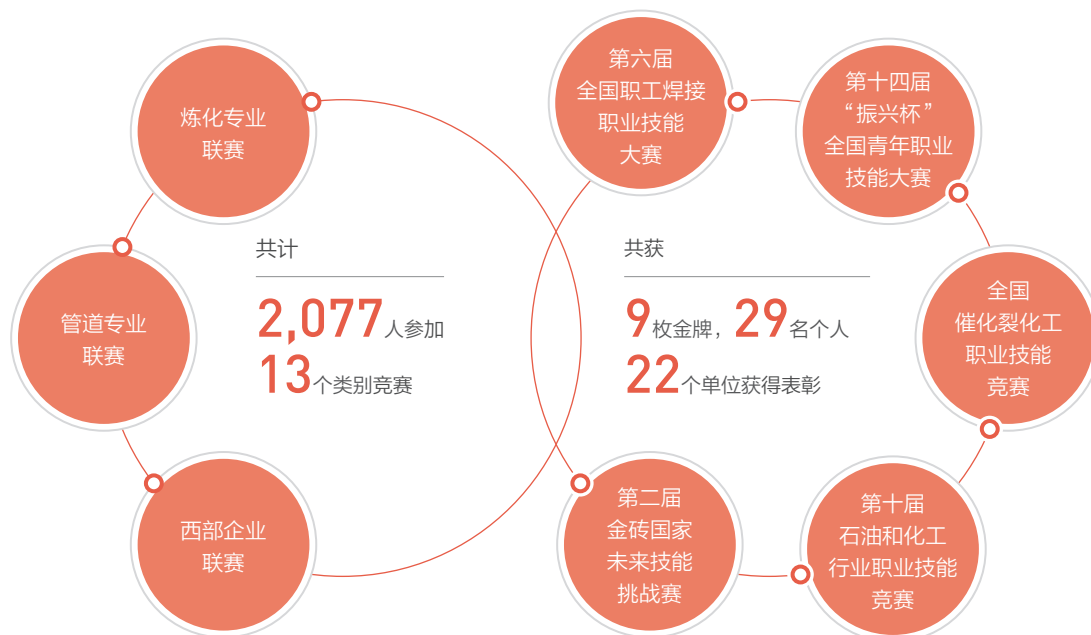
炼化专业联赛

管道专业联赛

西部企业联赛

共计

2,077人参加

13个类别竞赛

第六届全国职工焊接职业技能大赛

第十四届“振兴杯”全国青年职业技能大赛

共获

9枚金牌，29名个人

22个单位获得表彰

全国催化裂化工职业技能竞赛

第二届金砖国家未来技能挑战赛

第十届石油和化工行业职业技能竞赛